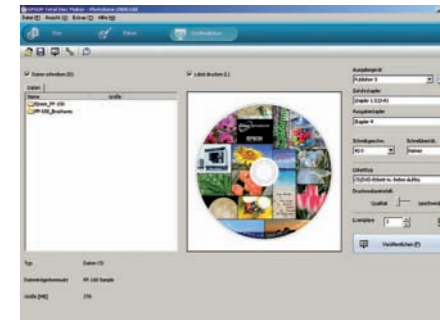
EPSON Total Disc Maker - Photobase (DDB:US)
Datei(D) Ansicht(I) Extras(T) Hilfe(H)

Daten schreiben (D)
Label drucken (L)
Daten
Name
Größe
Epson_PP-100
PP-100_Broschure

Ausgabegerät
Zufuhrstapler
Stapler 1 (1&2+4)
Ausgabestapler
Stapler 4
Schreibgeschw.
Schreibmeth.
Keines
Etikettyp
Druckauflösung
Qualität
Exemplare
1
Veröffentlichen (P)

Typ
Daten (D)
Datenträgername
PP-100 Sample
Größe (MB)
270